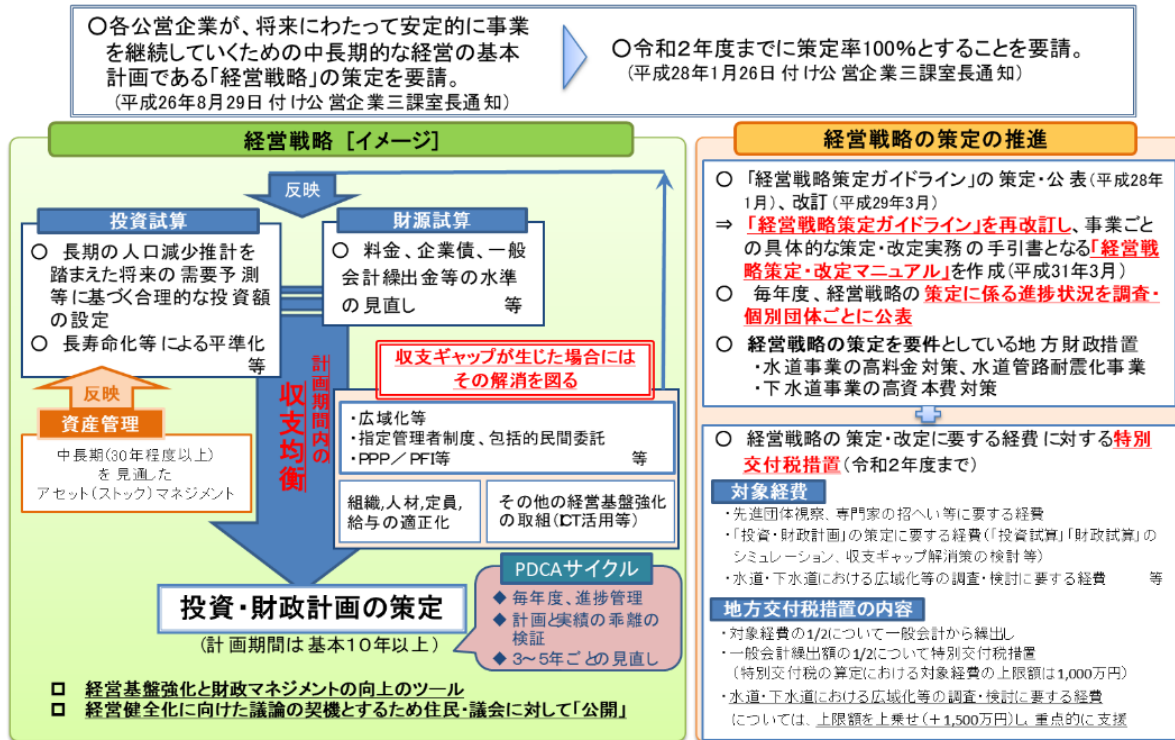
○各公営企業が、将来にわたって安定的に事業を継続していくための中長期的な経営の基本計画である「経営戦略」の策定を要請。
（平成26年8月29日 付け公 営企業三課室長通 知）

○令和２年度までに策定率100%とすることを要請。
（平成28年1月26日 付け公 営企業三課室長通 知）

経営戦略［イメージ］

反映

投資試算
○ 長期の人口減少推計を踏まえた将来の需要予測等に基づく合理的な投資額の設定
○ 長寿命化等による平準化 等

財源試算
○ 料金、企業債、一般会計繰出金等の水準の見直し 等

反映

資産管理
中長期(30年程度以上)を見通したアセット(ストック)マネジメント

計画期間内の収支均衡

収支ギャップが生じた場合にはその解消を図る

・広域化等
・指定管理者制度、包括的民間委託
・PPP／PFI等 等

組織,人材,定員,給与の適正化

その他の経営基盤強化の取組(ICT活用等)

PDCAサイクル
◆ 毎年度、進捗管理
◆ 計画と実績の乖離の検証
◆ 3～5年ごとの見直し

投資・財政計画の策定
（計画期間は基本10年以上）

□ 経営基盤強化と財政マネジメントの向上のツール
□ 経営健全化に向けた議論の契機とするため住民・議会に対して「公開」

経営戦略の策定の推進

○ 「経営戦略策定ガイドライン」の策定・公表（平成28年1月）、改訂（平成29年3月）
⇒ 「経営戦略策定ガイドライン」を再改訂し、事業ごとの具体的な策定・改定実務の手引書となる「経営戦略策定・改定マニュアル」を作成（平成31年3月）
○ 毎年度、経営戦略の策定に係る進捗状況を調査・個別団体ごとに公表
○ 経営戦略の策定を要件としている地方財政措置
・水道事業の高料金対策、水道管路耐震化事業
・下水道事業の高資本費対策

○ 経営戦略の策定・改定に要する経費に対する特別交付税措置（令和２年度まで）

対象経費
・先進団体視察、専門家の招へい等に要する経費
・「投資・財政計画」の策定に要する経費（「投資試算」「財政試算」のシミュレーション、収支ギャップ解消策の検討等）
・水道・下水道における広域化等の調査・検討に要する経費 等

地方交付税措置の内容
・対象経費の1/2について一般会計から繰出し
・一般会計繰出額の1/2について特別交付税措置
（特別交付税の算定における対象経費の上限額は1,000万円）
・水道・下水道における広域化等の調査・検討に要する経費については、上限額を上乗せ（＋1,500万円）し、重点的に支援